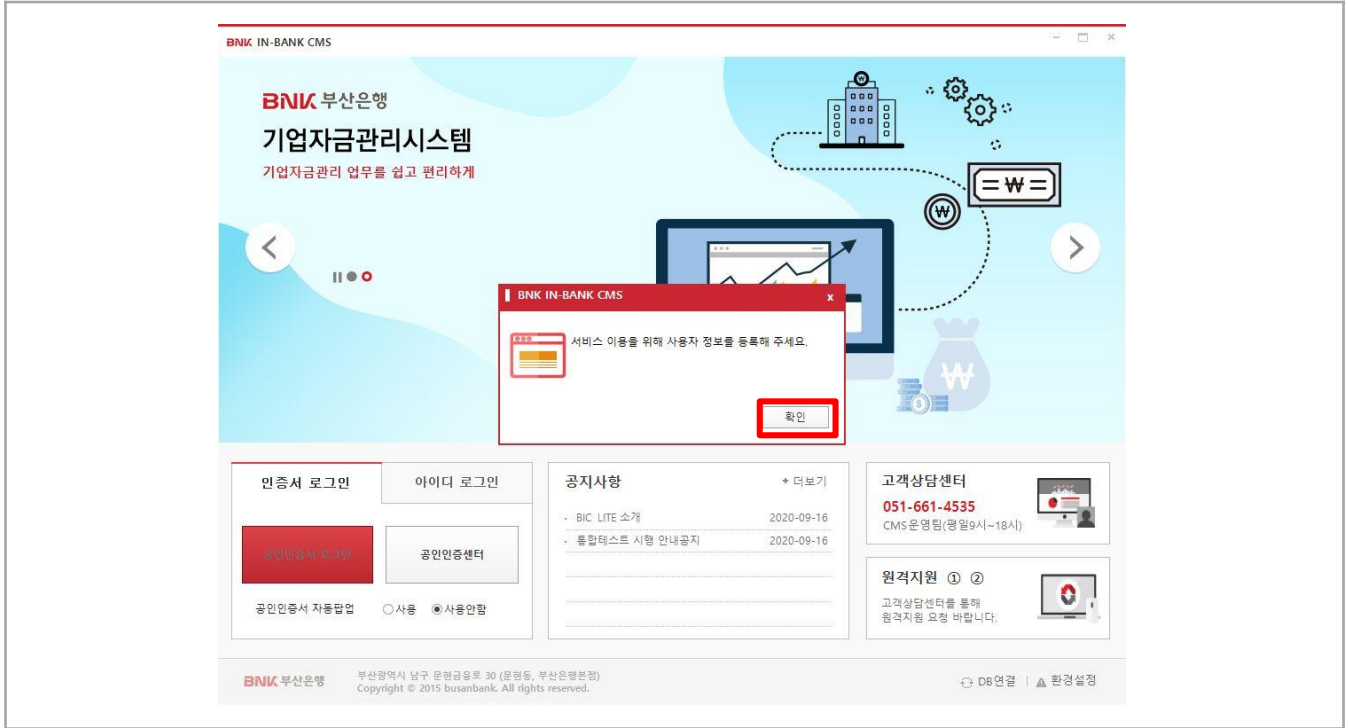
BNK IN-BANK CMS

BNK 부산은행
기업자금관리시스템
기업자금관리 업무를 쉽고 편리하게

BNK IN-BANK CMS
x
서비스 이용을 위해 사용자 정보를 등록해 주세요.
확인

인증서 로그인
아이디 로그인
공인인증서 로그인
공인인증센터
공인인증서 자동팝업 ○사용 ◉사용안함

공지사항
+ 더보기
· BIC LITE 소개 2020-09-16
· 통합테스트 시행 안내공지 2020-09-16

고객상담센터
051-661-4535
CMS운영팀(평일9시~18시)

원격지원 ① ②
고객상담센터를 통해 원격지원 요청 바랍니다.

BNK 부산은행
부산광역시 남구 문현금융로 30 (문현동, 부산은행본점)
Copyright © 2015 busanbank. All rights reserved.
DB연결 | 환경설정